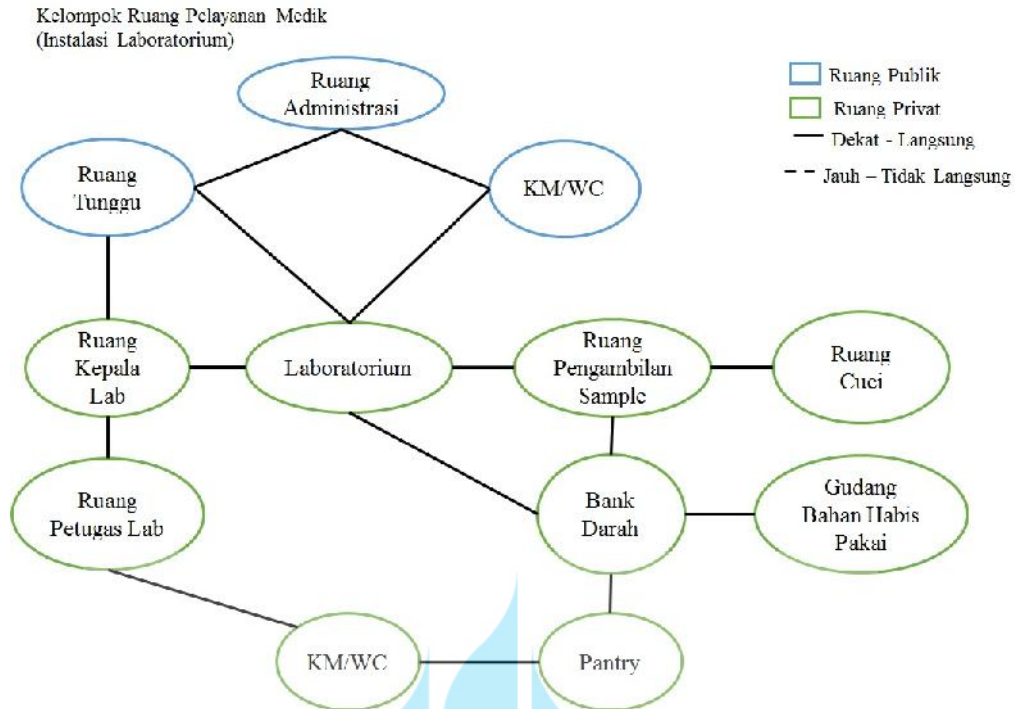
Kelompok Ruang Pelayanan Medik
(Instalasi Laboratorium)

Ruang Publik
Ruang Privat
Dekat - Langsung
Jauh – Tidak Langsung

Ruang Administrasi

Ruang Tunggu

KM/WC

Ruang Kepala Lab

Laboratorium

Ruang Pengambilan Sample

Ruang Cuci

Ruang Petugas Lab

Bank Darah

Gudang Bahan Habis Pakai

KM/WC

Pantry